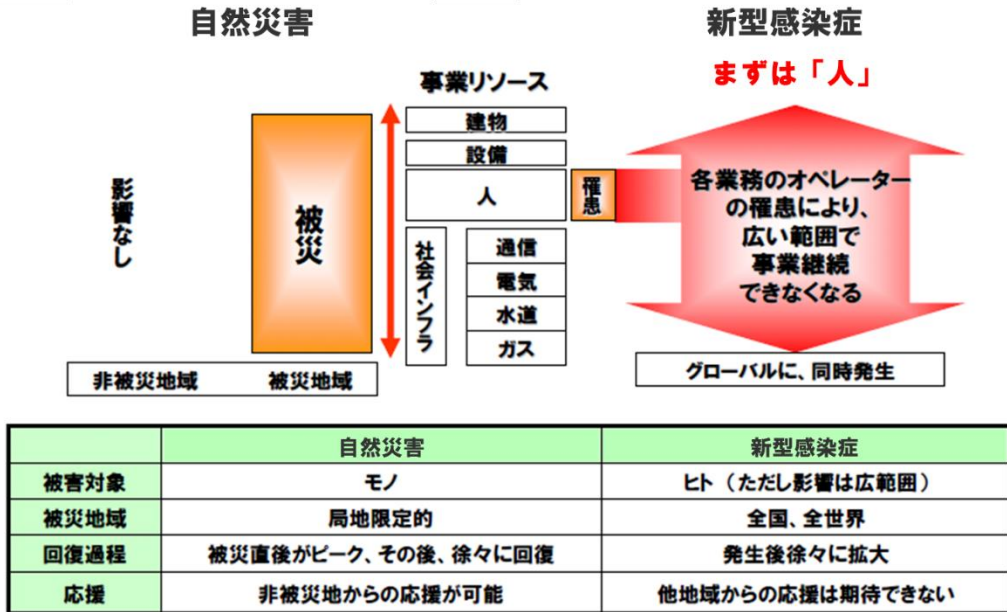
自然災害

新型感染症

まずは「人」

事業リソース

建物

設備

人

罹患

社会インフラ

通信

電気

水道

ガス

影響なし

被災

各業務のオペレーターの罹患により、広い範囲で事業継続できなくなる

非被災地域

被災地域

グローバルに、同時発生

| | 自然災害 | 新型感染症 |
|---|---|---|
| 被害対象 | モノ | ヒト（ただし影響は広範囲） |
| 被災地域 | 局地限定的 | 全国、全世界 |
| 回復過程 | 被災直後がピーク、その後、徐々に回復 | 発生後徐々に拡大 |
| 応援 | 非被災地からの応援が可能 | 他地域からの応援は期待できない |